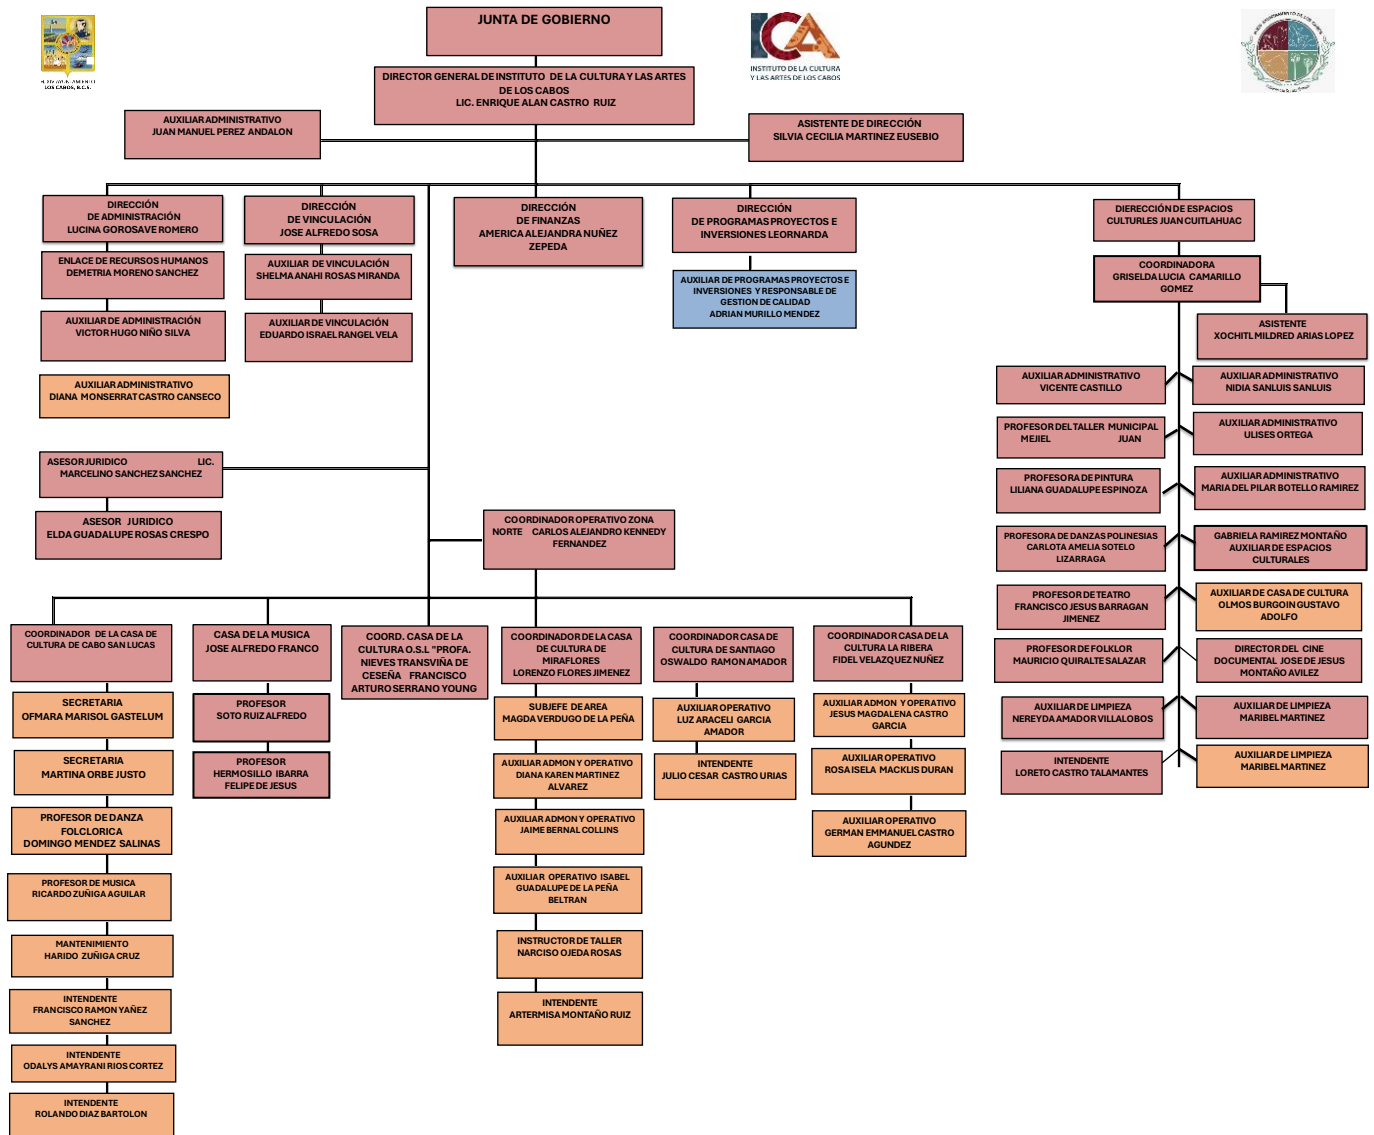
H. XV AYUNTAMIENTO LOS CABOS, B.C.S.

JUNTA DE GOBIERNO

ICA INSTITUTO DE LA CULTURA Y LAS ARTES DE LOS CABOS

DIRECTOR GENERAL DE INSTITUTO DE LA CULTURA Y LAS ARTES DE LOS CABOS
LIC. ENRIQUE ALAN CASTRO RUIZ

AUXILIAR ADMINISTRATIVO
JUAN MANUEL PEREZ ANDALON

ASISTENTE DE DIRECCIÓN
SILVIA CECILIA MARTINEZ EUSEBIO

DIRECCIÓN DE ADMINISTRACIÓN
LUCINA GOROSAVE ROMERO

ENLACE DE RECURSOS HUMANOS
DEMETRIA MORENO SANCHEZ

AUXILIAR DE ADMINISTRACIÓN
VICTOR HUGO NIÑO SILVA

AUXILIAR ADMINISTRATIVO
DIANA MONSERRAT CASTRO CANSECO

DIRECCIÓN DE VINCULACIÓN
JOSE ALFREDO SOSA

AUXILIAR DE VINCULACIÓN
SHELMA ANAHI ROSAS MIRANDA

AUXILIAR DE VINCULACIÓN
EDUARDO ISRAEL RANGEL VELA

DIRECCIÓN DE FINANZAS
AMERICA ALEJANDRA NUÑEZ ZEPEDA

DIRECCIÓN DE PROGRAMAS PROYECTOS E INVERSIONES LEORNARDA

AUXILIAR DE PROGRAMAS PROYECTOS E INVERSIONES Y RESPONSABLE DE GESTION DE CALIDAD
ADRIAN MURILLO MENDEZ

DIERECCIÓN DE ESPACIOS CULTURLES JUAN CUITLAHUAC

COORDINADORA
GRISELDA LUCIA CAMARILLO GOMEZ

ASISTENTE
XOCHITL MILDRED ARIAS LOPEZ

AUXILIAR ADMINISTRATIVO
VICENTE CASTILLO

AUXILIAR ADMINISTRATIVO
NIDIA SANLUIS SANLUIS

PROFESOR DEL TALLER MUNICIPAL MEJIEL JUAN

AUXILIAR ADMINISTRATIVO
ULISES ORTEGA

PROFESORA DE PINTURA
LILIANA GUADALUPE ESPINOZA

AUXILIAR ADMINISTRATIVO
MARIA DEL PILAR BOTELLO RAMIREZ

PROFESORA DE DANZAS POLINESIAS
CARLOTA AMELIA SOTELO LIZARRAGA

GABRIELA RAMIREZ MONTAÑO
AUXILIAR DE ESPACIOS CULTURALES

PROFESOR DE TEATRO
FRANCISCO JESUS BARRAGAN JIMENEZ

AUXILIAR DE CASA DE CULTURA
OLMOS BURGOIN GUSTAVO ADOLFO

PROFESOR DE FOLKLOR
MAURICIO QUIRALTE SALAZAR

DIRECTOR DEL CINE DOCUMENTAL JOSE DE JESUS MONTAÑO AVILEZ

AUXILIAR DE LIMPIEZA
NEREYDA AMADOR VILLALOBOS

AUXILIAR DE LIMPIEZA
MARIBEL MARTINEZ

INTENDENTE
LORETO CASTRO TALAMANTES

AUXILIAR DE LIMPIEZA
MARIBEL MARTINEZ

ASESOR JURIDICO LIC.
MARCELINO SANCHEZ SANCHEZ

ASESOR JURIDICO
ELDA GUADALUPE ROSAS CRESPO

COORDINADOR OPERATIVO ZONA NORTE CARLOS ALEJANDRO KENNEDY FERNANDEZ

COORDINADOR DE LA CASA DE CULTURA DE CABO SAN LUCAS

SECRETARIA
OFMARA MARISOL GASTELUM

SECRETARIA
MARTINA ORBE JUSTO

PROFESOR DE DANZA FOLCLORICA
DOMINGO MENDEZ SALINAS

PROFESOR DE MUSICA
RICARDO ZUÑIGA AGUILAR

MANTENIMIENTO
HARIDO ZUÑIGA CRUZ

INTENDENTE
FRANCISCO RAMON YAÑEZ SANCHEZ

INTENDENTE
ODALYS AMAYRANI RIOS CORTEZ

INTENDENTE
ROLANDO DIAZ BARTOLON

CASA DE LA MUSICA
JOSE ALFREDO FRANCO

PROFESOR
SOTO RUIZ ALFREDO

PROFESOR
HERMOSILLO IBARRA FELIPE DE JESUS

COORD. CASA DE LA CULTURA O.S.L "PROFA. NIEVES TRANSVIÑA DE CESEÑA FRANCISCO ARTURO SERRANO YOUNG

COORDINADOR DE LA CASA DE CULTURA DE MIRAFLORES
LORENZO FLORES JIMENEZ

SUBJEFE DE AREA
MAGDA VERDUGO DE LA PEÑA

AUXILIAR ADMON Y OPERATIVO
DIANA KAREN MARTINEZ ALVAREZ

AUXILIAR ADMON Y OPERATIVO
JAIME BERNAL COLLINS

AUXILIAR OPERATIVO ISABEL GUADALUPE DE LA PEÑA BELTRAN

INSTRUCTOR DE TALLER
NARCISO OJEDA ROSAS

INTENDENTE
ARTERMISA MONTAÑO RUIZ

COORDINADOR CASA DE CULTURA DE SANTIAGO
OSWALDO RAMON AMADOR

AUXILIAR OPERATIVO
LUZ ARACELI GARCIA AMADOR

INTENDENTE
JULIO CESAR CASTRO URIAS

COORDINADOR CASA DE LA CULTURA LA RIBERA
FIDEL VELAZQUEZ NUÑEZ

AUXILIAR ADMON Y OPERATIVO
JESUS MAGDALENA CASTRO GARCIA

AUXILIAR OPERATIVO
ROSA ISELA MACKLIS DURAN

AUXILIAR OPERATIVO
GERMAN EMMANUEL CASTRO AGUNDEZ